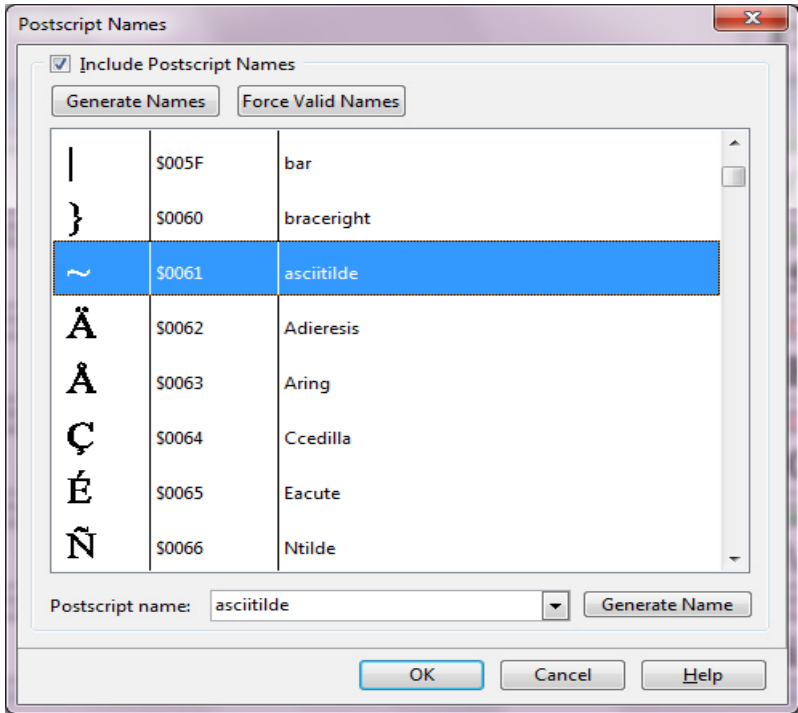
Postscript Names

☑ Include Postscript Names

Generate Names | Force Valid Names

| | | |
|---|---|---|
| \| | $005F | bar |
| } | $0060 | braceright |
| ~ | $0061 | asciitilde |
| Ä | $0062 | Adieresis |
| Å | $0063 | Aring |
| Ç | $0064 | Ccedilla |
| É | $0065 | Eacute |
| Ñ | $0066 | Ntilde |

Postscript name: asciitilde | Generate Name

OK | Cancel | Help